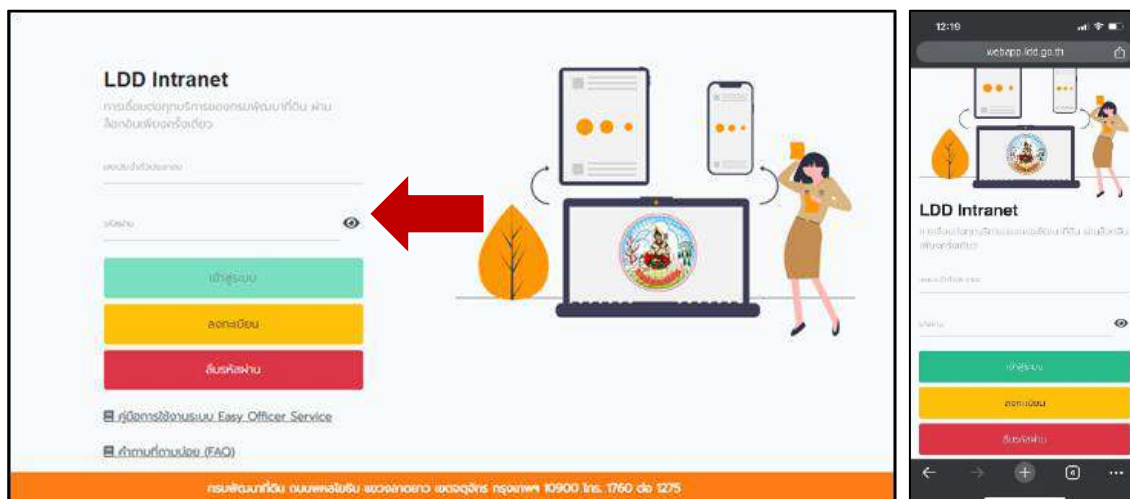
LDD Intranet

การเชื่อมต่อทุกบริการของกรมพัฒนาที่ดิน ผ่านล็อกอินเพียงครั้งเดียว

เลขประจำตัวประชาชน

รหัสผ่าน

เข้าสู่ระบบ

ลงทะเบียน

ลืมรหัสผ่าน

คู่มือการใช้งานระบบ Easy Officer Service

คำถามที่ถามบ่อย (FAQ)

กรมพัฒนาที่ดิน ถนนพหลโยธิน แขวงลาดยาว เขตจตุจักร กรุงเทพฯ 10900 โทร. 1760 ต่อ 1275

12:19

webapp.ldd.go.th

LDD Intranet

การเชื่อมต่อทุกบริการของกรมพัฒนาที่ดิน ผ่านล็อกอินเพียงครั้งเดียว

เลขประจำตัวประชาชน

รหัสผ่าน

เข้าสู่ระบบ

ลงทะเบียน

ลืมรหัสผ่าน